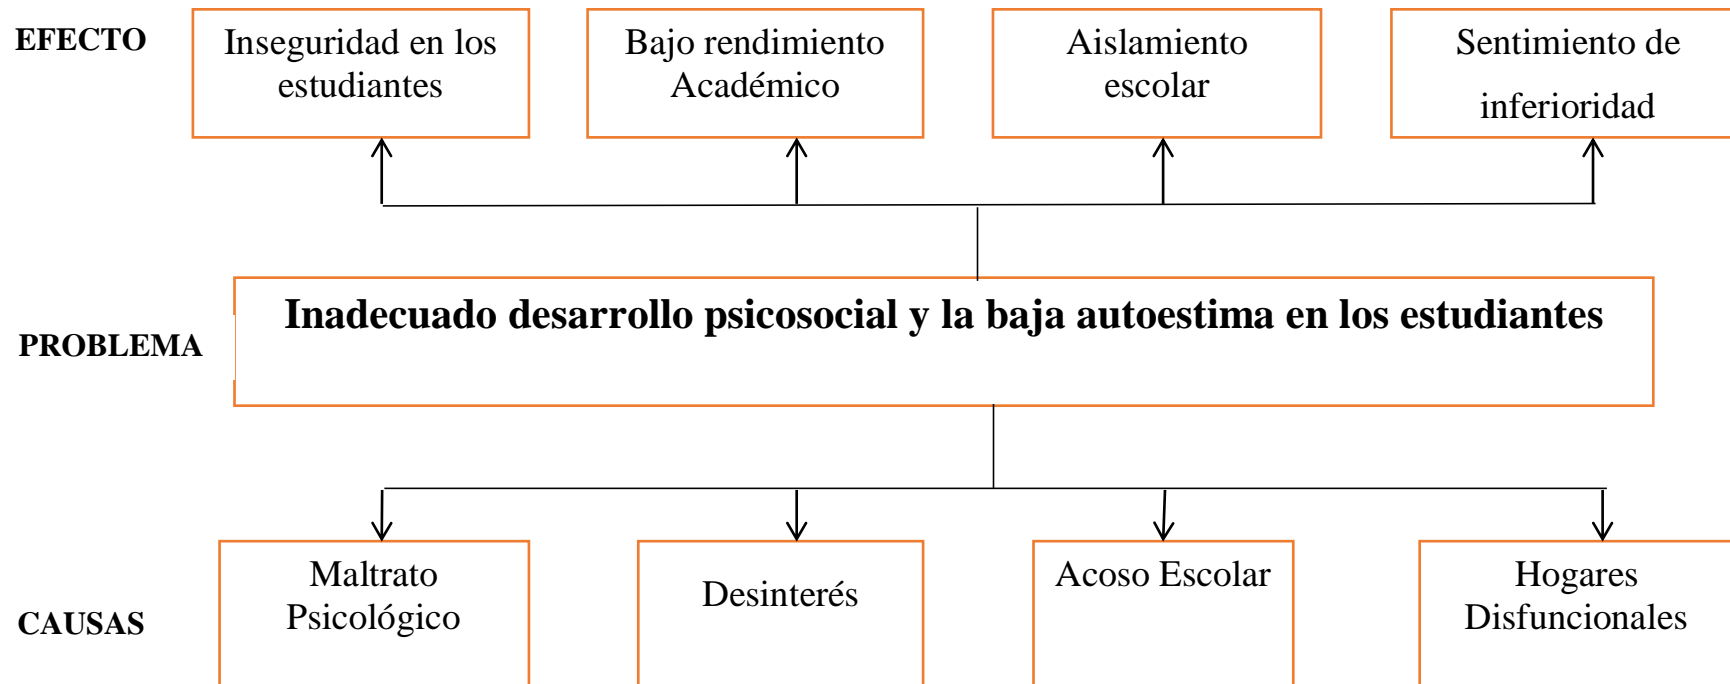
EFECTO

Inseguridad en los estudiantes

Bajo rendimiento Académico

Aislamiento escolar

Sentimiento de inferioridad

PROBLEMA

Inadecuado desarrollo psicosocial y la baja autoestima en los estudiantes

CAUSAS

Maltrato Psicológico

Desinterés

Acoso Escolar

Hogares Disfuncionales